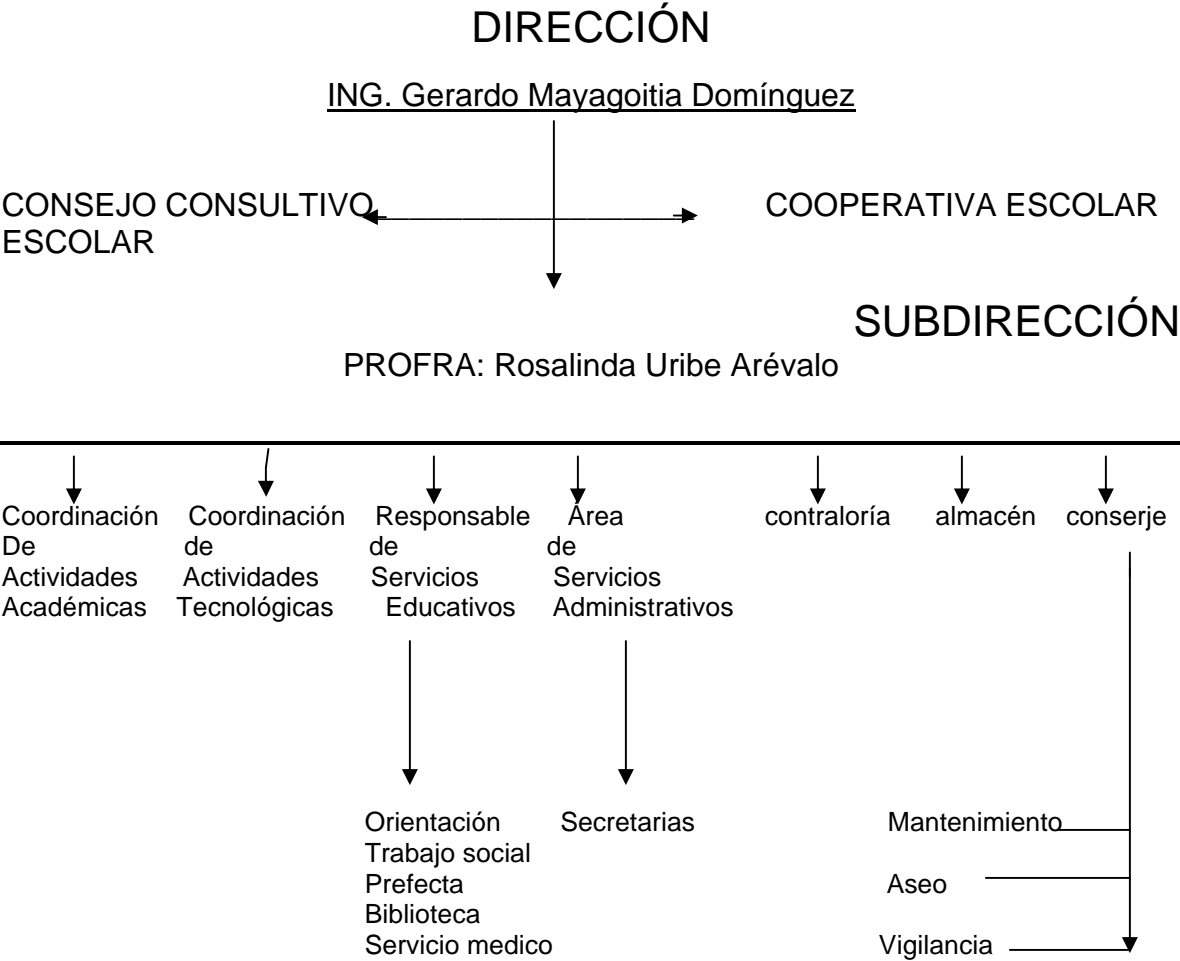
DIRECCIÓN

ING. Gerardo Mayagoitia Domínguez

CONSEJO CONSULTIVO ESCOLAR

COOPERATIVA ESCOLAR

SUBDIRECCIÓN

PROFRA: Rosalinda Uribe Arévalo

Coordinación De Actividades Académicas

Coordinación de Actividades Tecnológicas

Responsable de Servicios Educativos

Área de Servicios Administrativos

contraloría

almacén

conserje

Orientación
Trabajo social
Prefecta
Biblioteca
Servicio medico

Secretarias

Mantenimiento

Aseo

Vigilancia